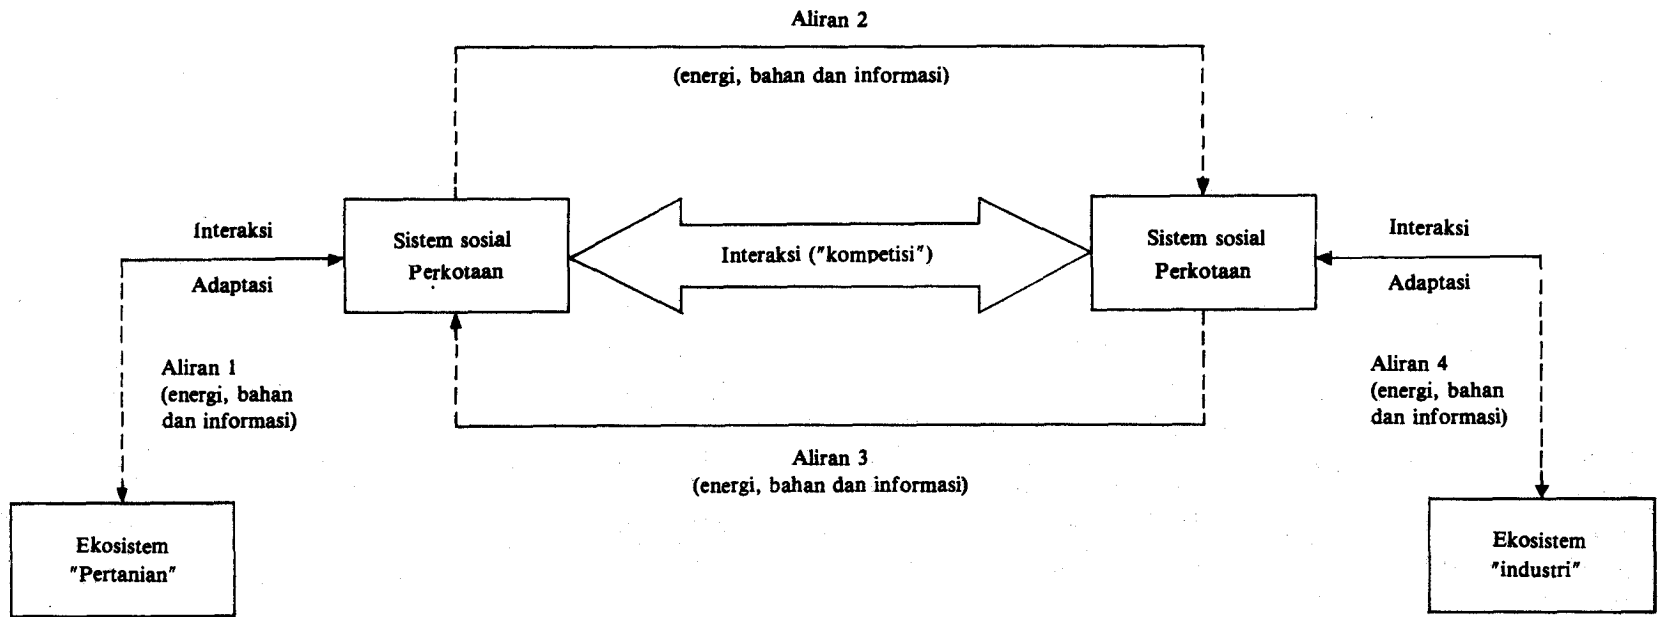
Aliran 2

(energi, bahan dan informasi)

Interaksi

Adaptasi

Sistem sosial Perkotaan

Interaksi ("kompetisi")

Sistem sosial Perkotaan

Interaksi

Adaptasi

Aliran 1 (energi, bahan dan informasi)

Aliran 4 (energi, bahan dan informasi)

Aliran 3 (energi, bahan dan informasi)

Ekosistem "Pertanian"

Ekosistem "industri"